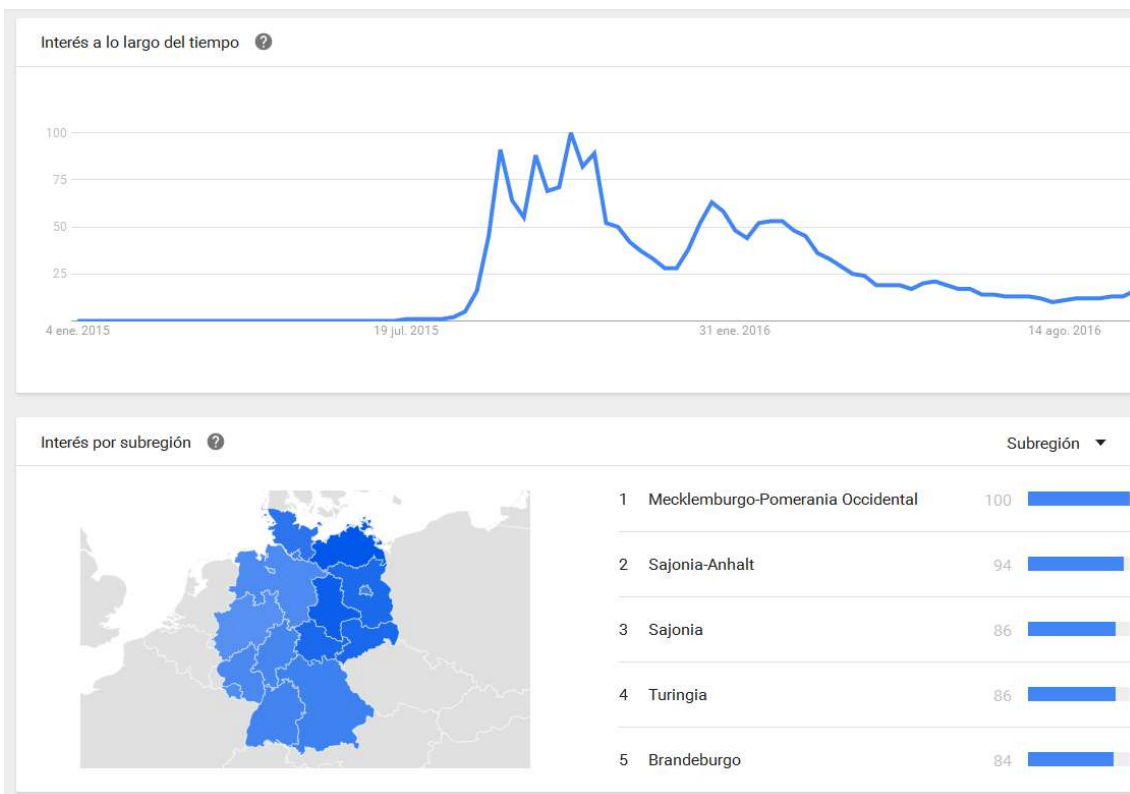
Interés a lo largo del tiempo

100
75
50
25

4 ene. 2015
19 jul. 2015
31 ene. 2016
14 ago. 2016

Interés por subregión

Subregión

| | | |
|---|---|---|
| 1 | Mecklemburgo-Pomerania Occidental | 100 |
| 2 | Sajonia-Anhalt | 94 |
| 3 | Sajonia | 86 |
| 4 | Turingia | 86 |
| 5 | Brandeburgo | 84 |